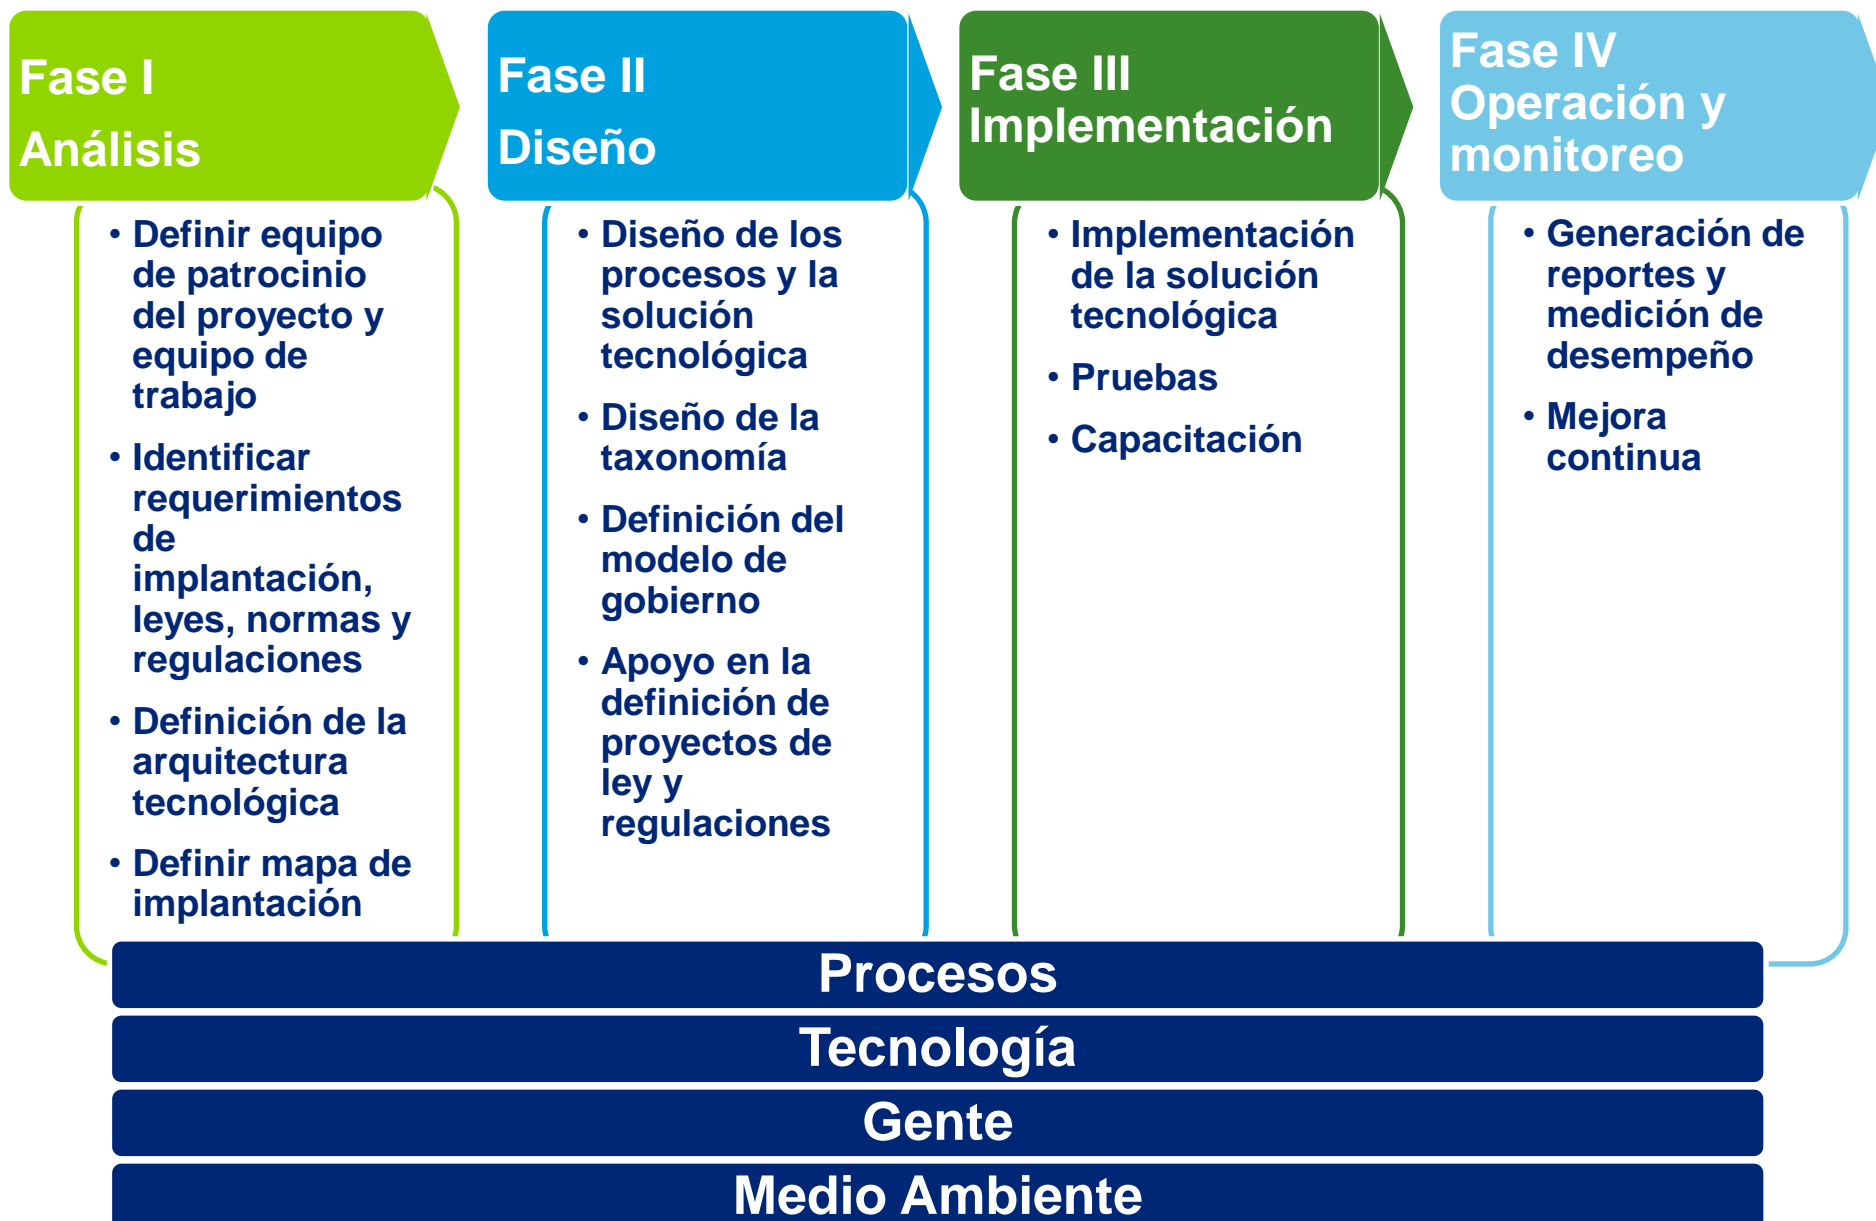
Fase I
Análisis

• Definir equipo de patrocinio del proyecto y equipo de trabajo
• Identificar requerimientos de implantación, leyes, normas y regulaciones
• Definición de la arquitectura tecnológica
• Definir mapa de implantación

Fase II
Diseño

• Diseño de los procesos y la solución tecnológica
• Diseño de la taxonomía
• Definición del modelo de gobierno
• Apoyo en la definición de proyectos de ley y regulaciones

Fase III
Implementación

• Implementación de la solución tecnológica
• Pruebas
• Capacitación

Fase IV
Operación y monitoreo

• Generación de reportes y medición de desempeño
• Mejora continua

Procesos
Tecnología
Gente
Medio Ambiente